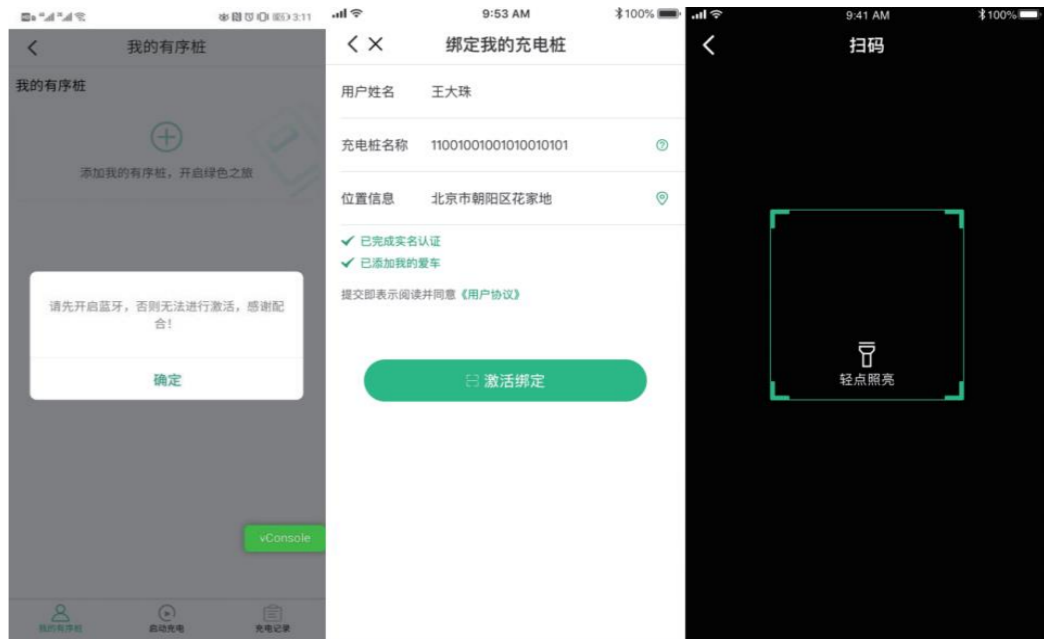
3:11

我的有序桩

我的有序桩

添加我的有序桩，开启绿色之旅

请先开启蓝牙，否则无法进行激活，感谢配合！

确定

vConsole

我的有序桩　启动充电　充电记录

9:53 AM　100%

绑定我的充电桩

用户姓名　王大珠

充电桩名称　11001001001010010101

位置信息　北京市朝阳区花家地

✔ 已完成实名认证

✔ 已添加我的爱车

提交即表示阅读并同意《用户协议》

激活绑定

9:41 AM　100%

扫码

轻点照亮